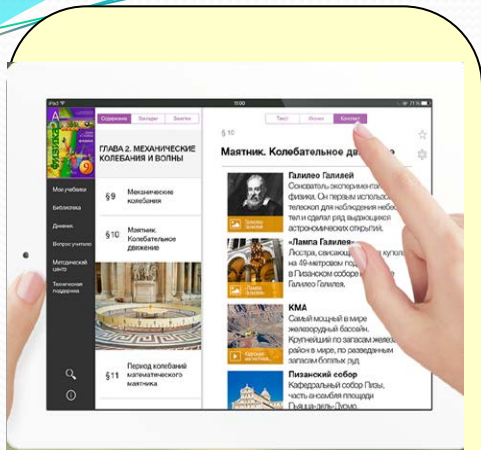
iPad 11:00 71%

Содержание Закладки Заметки

ГЛАВА 2. МЕХАНИЧЕСКИЕ КОЛЕБАНИЯ И ВОЛНЫ

Мои учебники

Библиотека

Дневник

Вопрос учителю

Методический центр

Техническая поддержка

§ 9 Механические колебания

§ 10 Маятник. Колебательное движение

§ 11 Период колебаний математического маятника

Текст Иллюстр Контекст

§ 10

Маятник. Колебательное движ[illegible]

Галилео Галилей
Основатель экспериментал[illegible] физики. Он первым использ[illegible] телескоп для наблюдения небос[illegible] тел и сделал ряд выдающихся астрономических открытий.

«Лампа Галилея»
Люстра, свисающ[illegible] купол на 49-метровом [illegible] в Пизанском соборе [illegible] Галилео Галилей.

КМА
Самый мощный в мире железорудный бассейн. Крупнейший по запасам желез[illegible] район в мире, по разведанным запасам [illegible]

Пизанский собор
Кафедральный собор Пизы, часть ансамбля площади Пьяцца-дель-Дуомо.